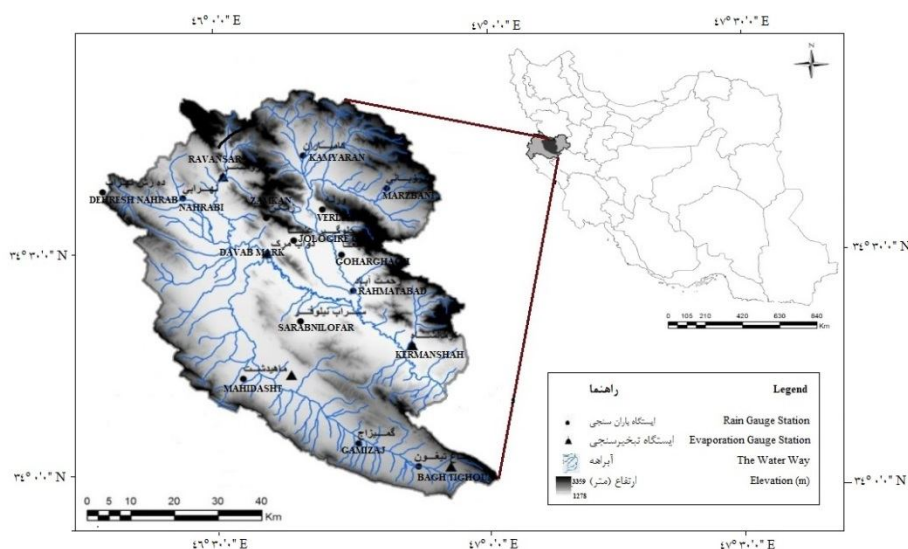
٤٦°٠'٠" E
٤٧°٠'٠" E
٤٧°٣٠'٠" E
N
٣٤°٣٠'٠" N
٣٤°٣٠'٠" N
٣٤°٠'٠" N
٣٤°٠'٠" N
٤٦°٣٠'٠" E
٤٧°٠'٠" E
٤٧°٣٠'٠" E

کامیاران
KAMYARAN
RAVANSAR
نهرابی
NAHRABI
DEHRESH NAHRAB
ZALKAN
VERDIKALA
مرزبانی
MARZBANI
JOLOCIRE
DAVAB MARK
GOHARGHAH
RAHMATABAD
سراب نیلوفر
SARABNILOFAR
KERMANSHAH
ماهیدشت
MAHIDASHT
گمیزاج
GAMIZAJ
باغ تیفون
BAGH TIGHON

0 105 210 420 630 840 Km

0 5 10 20 30 40 Km

| راهنما | Legend |
|---|---|
| ایستگاه باران سنجی | Rain Gauge Station |
| ایستگاه تبخیرسنجی | Evaporation Gauge Station |
| آبراهه | The Water Way |
| ارتفاع (متر) 3359 1278 | Elevation (m) |